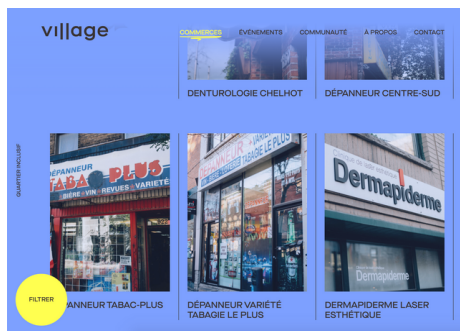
village

COMMERCES ÉVÉNEMENTS COMMUNAUTÉ À PROPOS CONTACT

DENTUROLOGIE CHELHOT

DÉPANNEUR CENTRE-SUD

QUARTIER INCLUSIF

DÉPANNEUR
TABAC PLUS
BIÈRE • VIN • REVUES • VARIÉTÉ

DÉPANNEUR VARIÉTÉ
TABAGIE LE PLUS

Dermapiderme

Dermapiderme

FILTRER

DÉPANNEUR TABAC-PLUS

DÉPANNEUR VARIÉTÉ TABAGIE LE PLUS

DERMAPIDERME LASER ESTHÉTIQUE